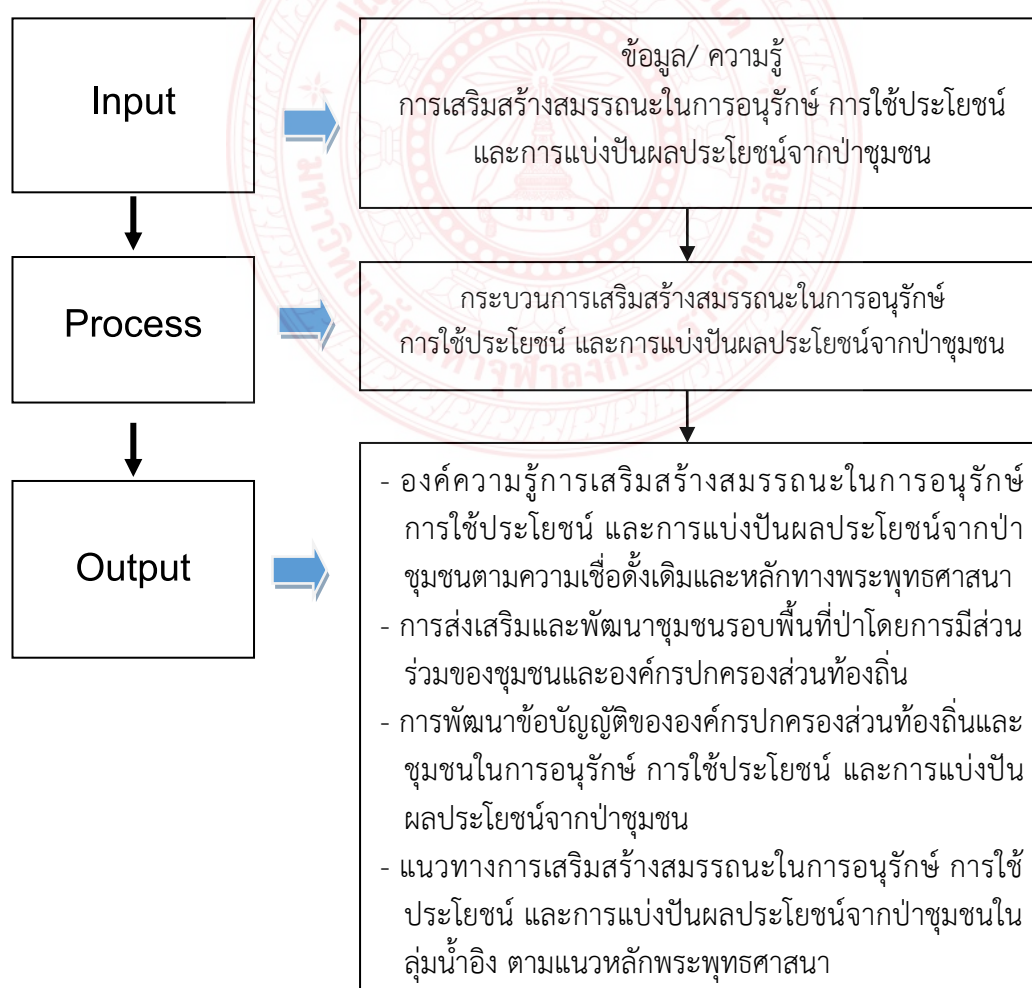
Input

ข้อมูล/ ความรู้
การเสริมสร้างสมรรถนะในการอนุรักษ์ การใช้ประโยชน์ และการแบ่งปันผลประโยชน์จากป่าชุมชน

Process

กระบวนการเสริมสร้างสมรรถนะในการอนุรักษ์ การใช้ประโยชน์ และการแบ่งปันผลประโยชน์จากป่าชุมชน

Output

- องค์ความรู้การเสริมสร้างสมรรถนะในการอนุรักษ์ การใช้ประโยชน์ และการแบ่งปันผลประโยชน์จากป่าชุมชนตามความเชื่อดั้งเดิมและหลักทางพระพุทธศาสนา
- การส่งเสริมและพัฒนาชุมชนรอบพื้นที่ป่าโดยการมีส่วนร่วมของชุมชนและองค์กรปกครองส่วนท้องถิ่น
- การพัฒนาข้อบัญญัติขององค์กรปกครองส่วนท้องถิ่นและชุมชนในการอนุรักษ์ การใช้ประโยชน์ และการแบ่งปันผลประโยชน์จากป่าชุมชน
- แนวทางการเสริมสร้างสมรรถนะในการอนุรักษ์ การใช้ประโยชน์ และการแบ่งปันผลประโยชน์จากป่าชุมชนในลุ่มน้ำอิง ตามแนวหลักพระพุทธศาสนา